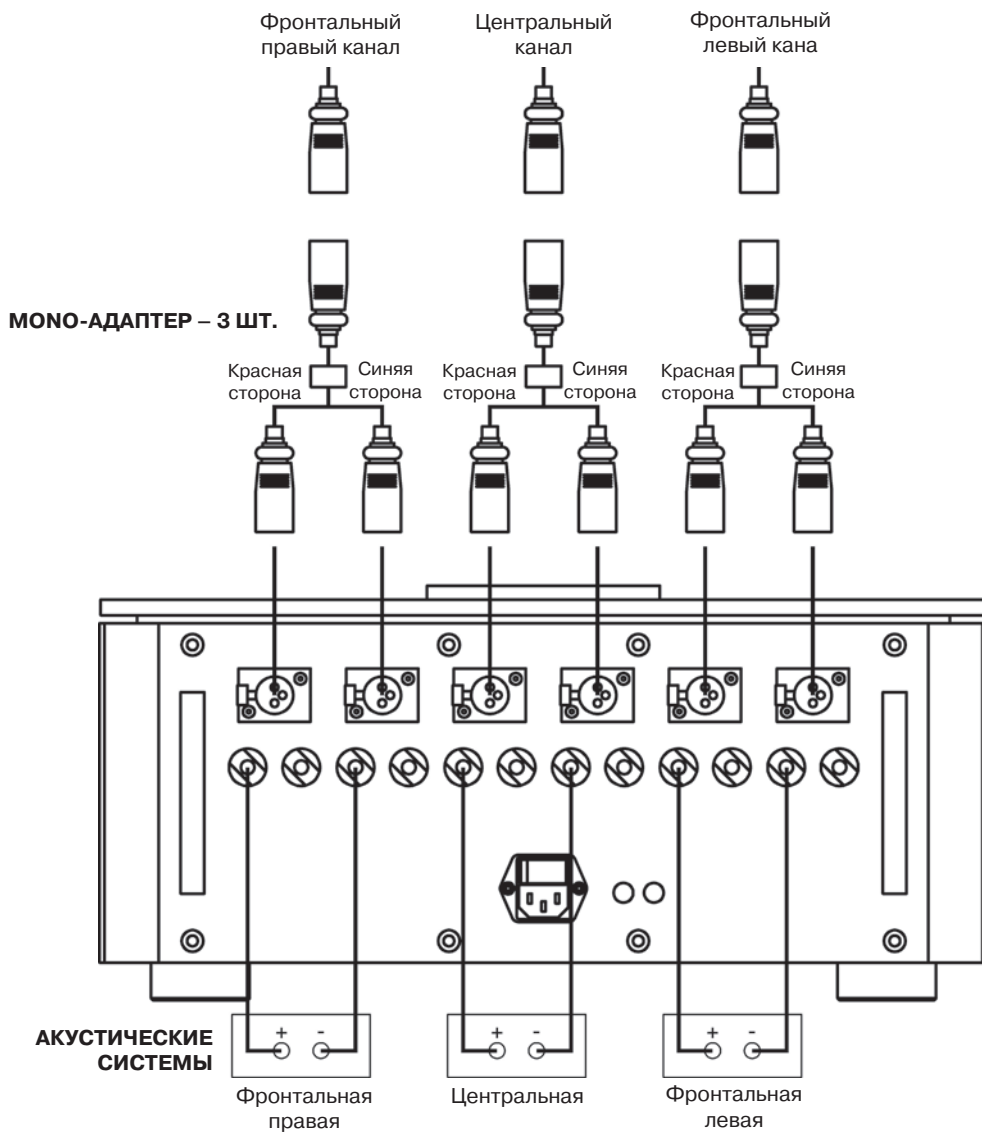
Фронтальный правый канал

Центральный канал

Фронтальный левый кана

MONO-АДАПТЕР – 3 ШТ.

Красная сторона

Синяя сторона

Красная сторона

Синяя сторона

Красная сторона

Синяя сторона

АКУСТИЧЕСКИЕ СИСТЕМЫ

+ -

+ -

+ -

Фронтальная правая

Центральная

Фронтальная левая